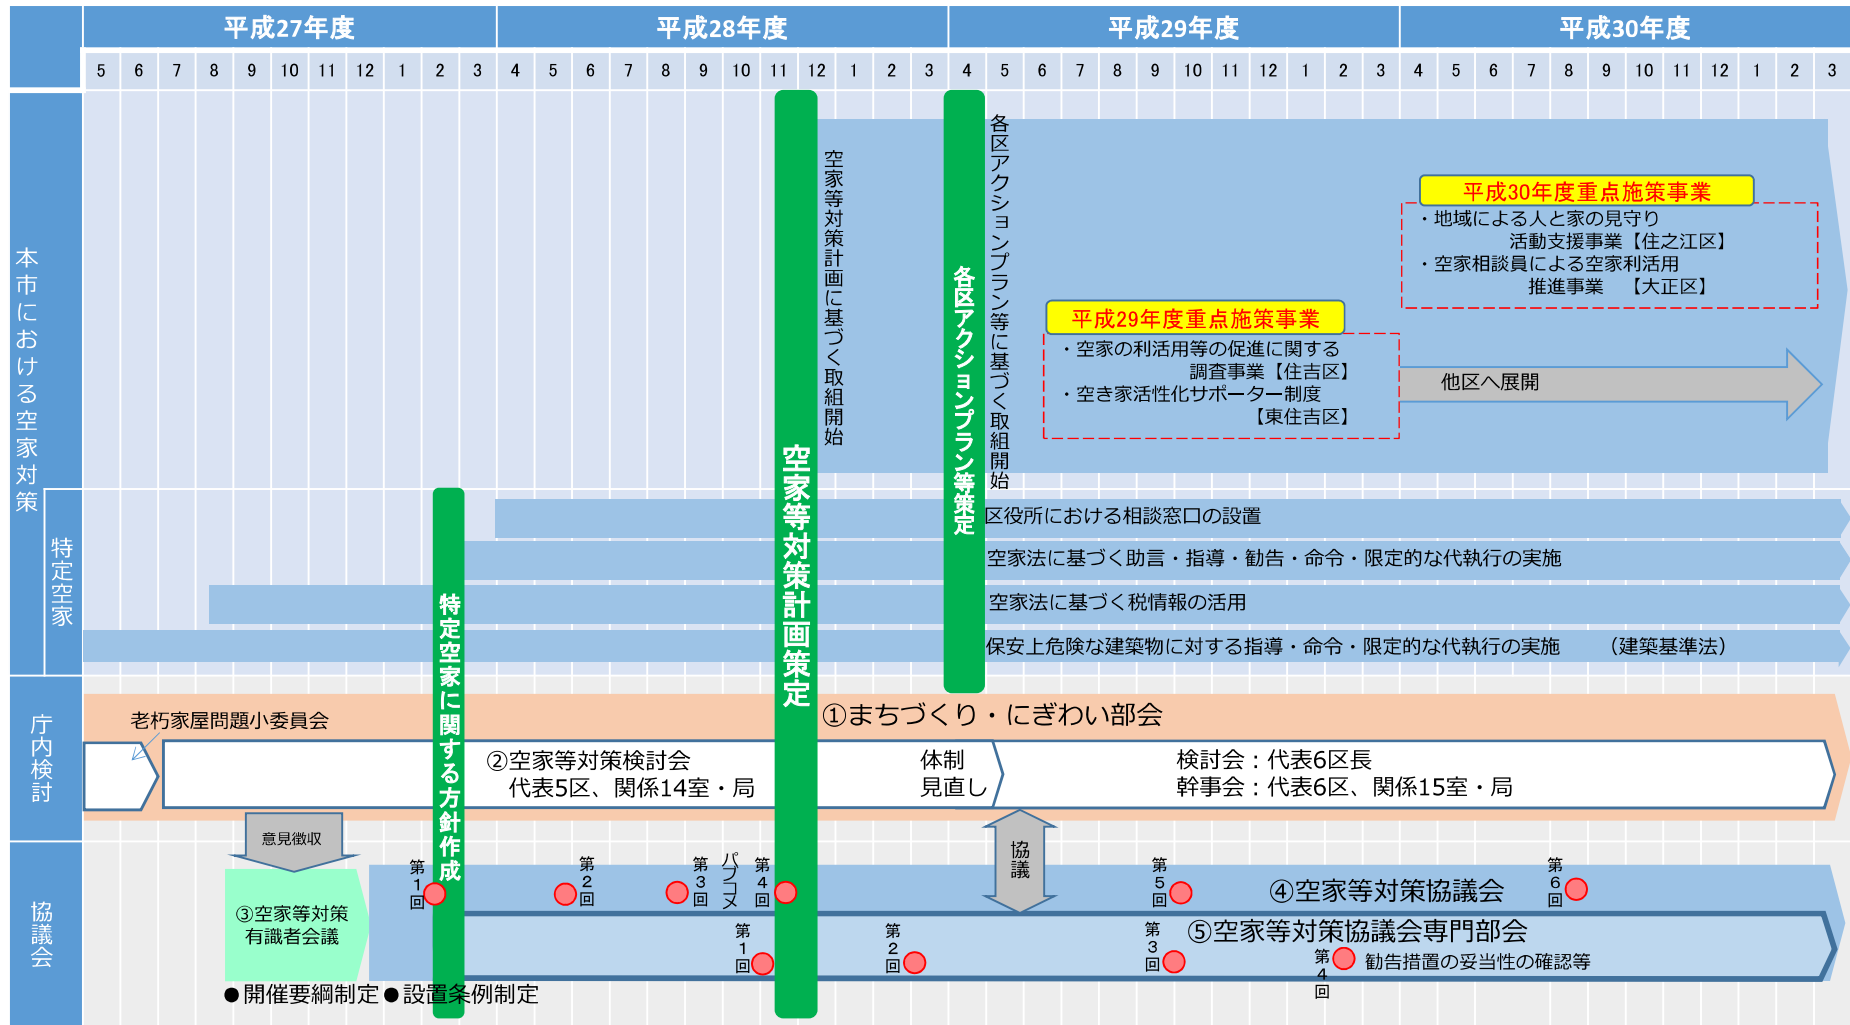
平成27年度 平成28年度 平成29年度 平成30年度

5 6 7 8 9 10 11 12 1 2 3 4 5 6 7 8 9 10 11 12 1 2 3 4 5 6 7 8 9 10 11 12 1 2 3 4 5 6 7 8 9 10 11 12 1 2 3

本市における空家対策

空家等対策計画に基づく取組開始

各区アクションプラン等に基づく取組開始

平成30年度重点施策事業
・地域による人と家の見守り活動支援事業【住之江区】
・空家相談員による空家利活用推進事業　【大正区】

平成29年度重点施策事業
・空家の利活用等の促進に関する調査事業【住吉区】
・空き家活性化サポーター制度【東住吉区】

他区へ展開

各区アクションプラン等策定

特定空家

区役所における相談窓口の設置

空家法に基づく助言・指導・勧告・命令・限定的な代執行の実施

空家法に基づく税情報の活用

保安上危険な建築物に対する指導・命令・限定的な代執行の実施　（建築基準法）

特定空家に関する方針作成

空家等対策計画策定

庁内検討

老朽家屋問題小委員会

①まちづくり・にぎわい部会

②空家等対策検討会
代表5区、関係14室・局

体制見直し

検討会：代表6区長
幹事会：代表6区、関係15室・局

意見徴収

協議

協議会

③空家等対策有識者会議

第1回 第2回 第3回 パブコメ 第4回 第5回 ④空家等対策協議会 第6回

第1回 第2回 第3回 ⑤空家等対策協議会専門部会 第4回 勧告措置の妥当性の確認等

●開催要綱制定 ●設置条例制定